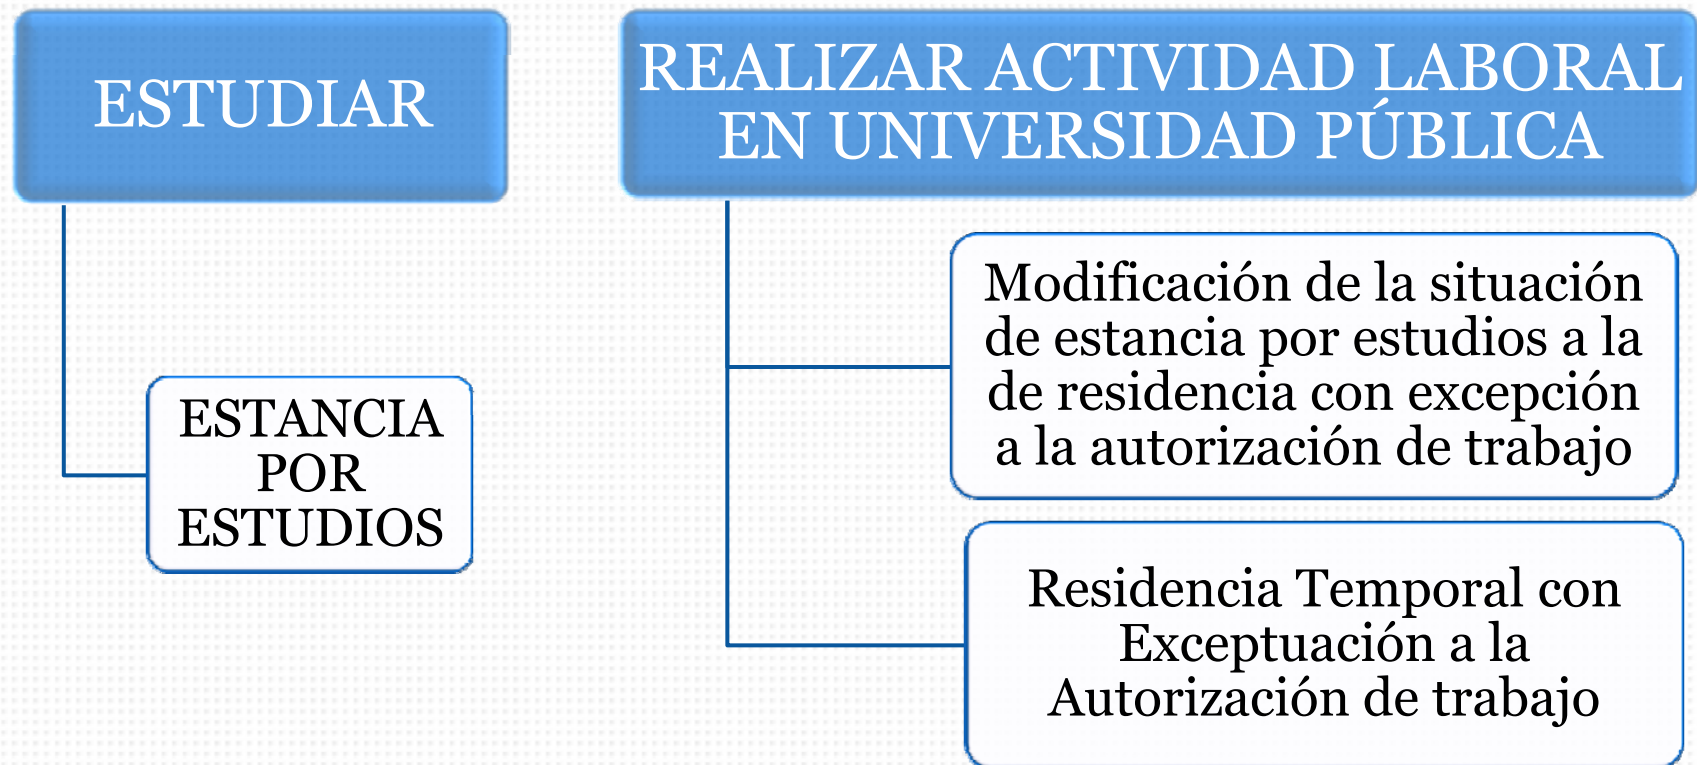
ESTUDIAR

ESTANCIA POR ESTUDIOS

REALIZAR ACTIVIDAD LABORAL EN UNIVERSIDAD PÚBLICA

Modificación de la situación de estancia por estudios a la de residencia con excepción a la autorización de trabajo

Residencia Temporal con Exceptuación a la Autorización de trabajo